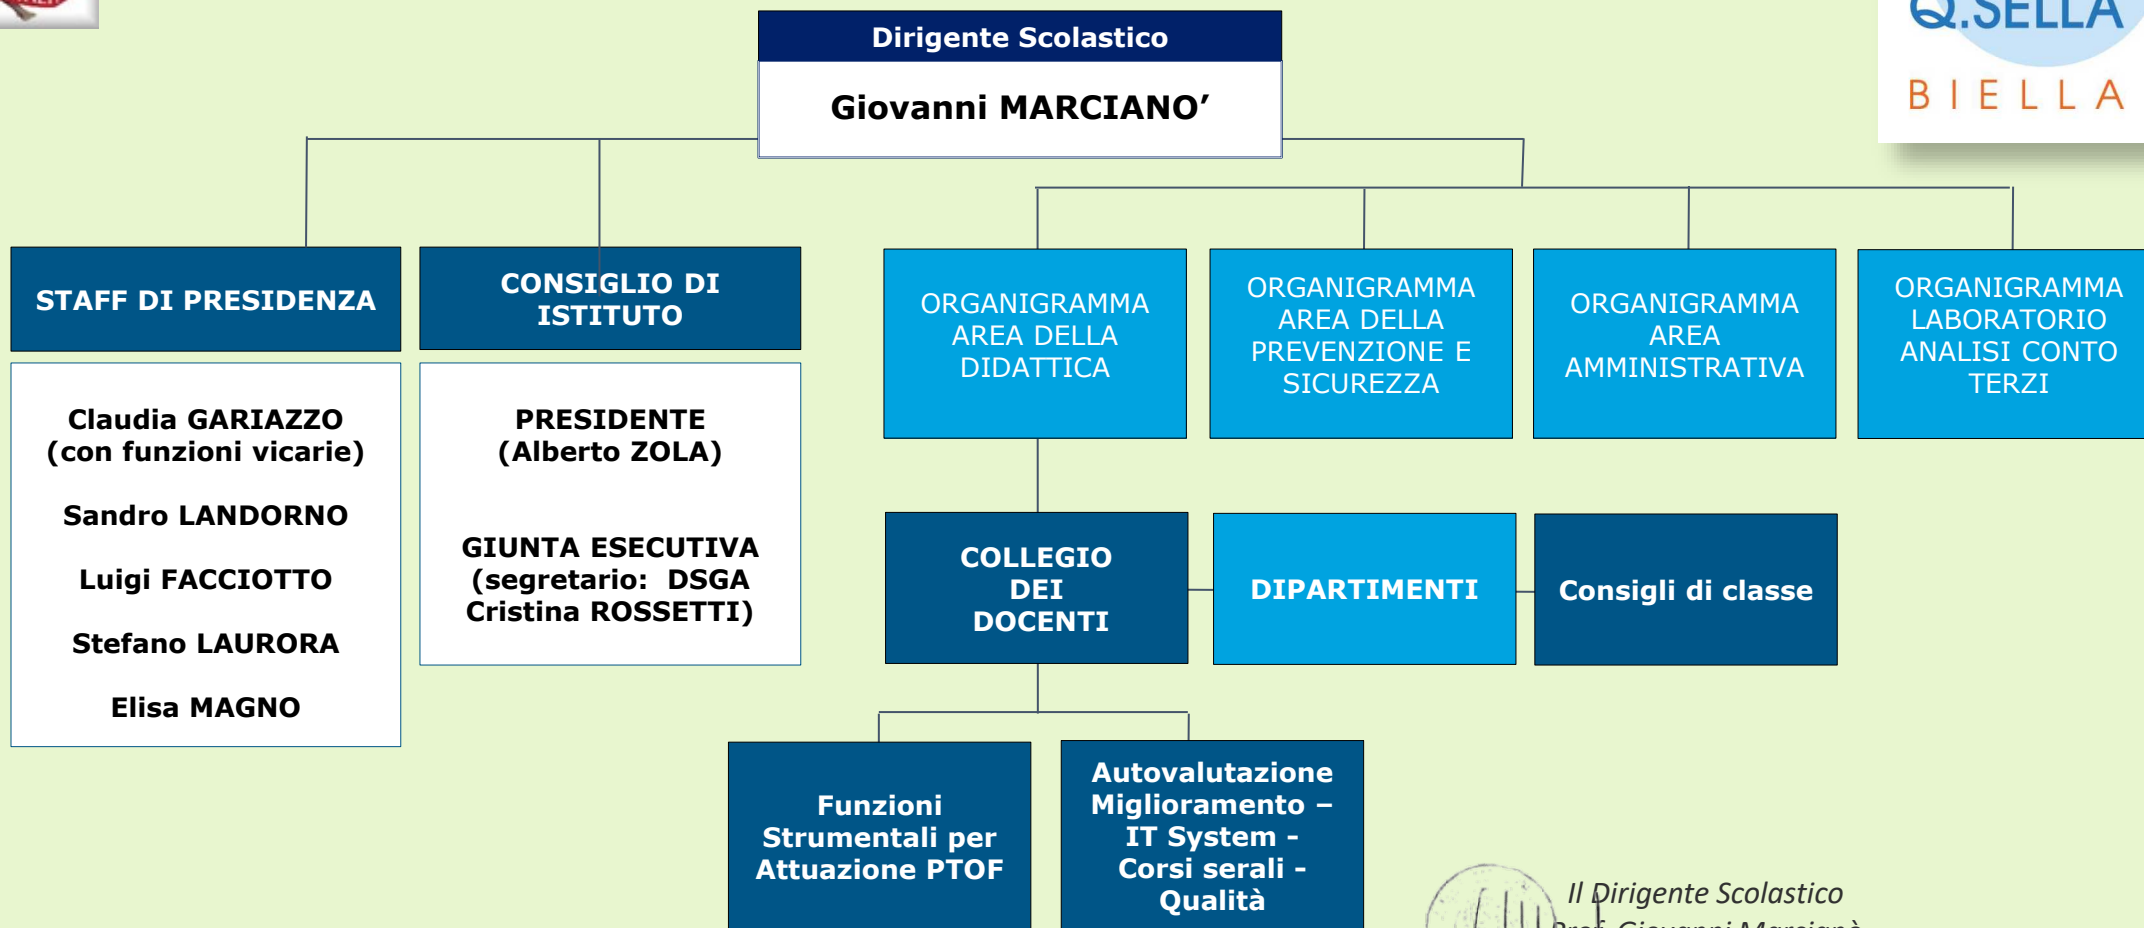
Q.SELLA
BIELLA

Dirigente Scolastico

Giovanni MARCIANO’

STAFF DI PRESIDENZA

Claudia GARIAZZO (con funzioni vicarie)

Sandro LANDORNO

Luigi FACCIOTTO

Stefano LAURORA

Elisa MAGNO

CONSIGLIO DI ISTITUTO

PRESIDENTE (Alberto ZOLA)

GIUNTA ESECUTIVA (segretario: DSGA Cristina ROSSETTI)

ORGANIGRAMMA AREA DELLA DIDATTICA

ORGANIGRAMMA AREA DELLA PREVENZIONE E SICUREZZA

ORGANIGRAMMA AREA AMMINISTRATIVA

ORGANIGRAMMA LABORATORIO ANALISI CONTO TERZI

COLLEGIO DEI DOCENTI

DIPARTIMENTI

Consigli di classe

Funzioni Strumentali per Attuazione PTOF

Autovalutazione Miglioramento – IT System - Corsi serali - Qualità

Il Dirigente Scolastico
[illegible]